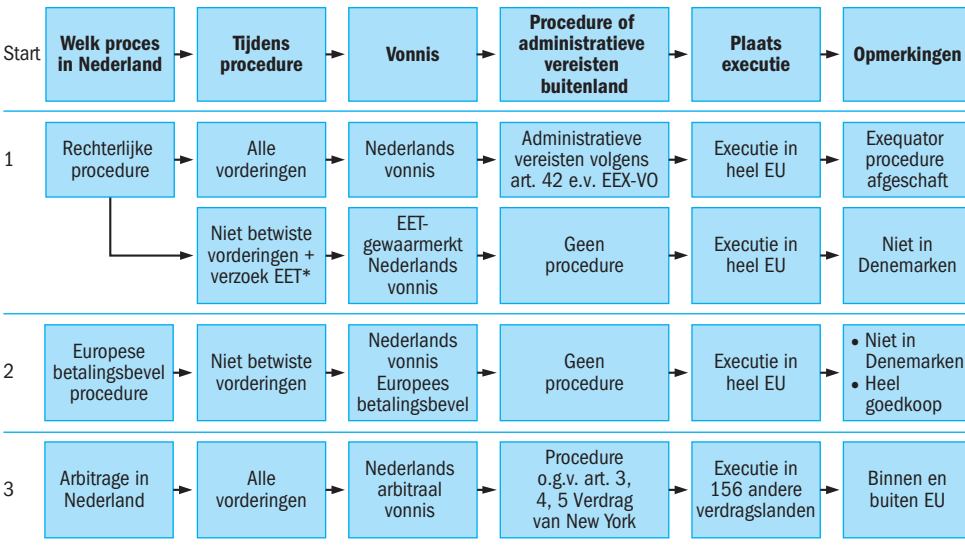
| Start | Welk proces in Nederland | Tijdens procedure | Vonnis | Procedure of administratieve vereisten buitenland | Plaats executie | Opmerkingen |
|---|---|---|---|---|---|---|
| 1 | Rechterlijke procedure | Alle vorderingen | Nederlands vonnis | Administratieve vereisten volgens art. 42 e.v. EEX-VO | Executie in heel EU | Exequator procedure afgeschaft |
| | | Niet betwiste vorderingen + verzoek EET* | EET-gewaarmerkt Nederlands vonnis | Geen procedure | Executie in heel EU | Niet in Denemarken |
| 2 | Europese betalingsbevel procedure | Niet betwiste vorderingen | Nederlands vonnis Europees betalingsbevel | Geen procedure | Executie in heel EU | • Niet in Denemarken • Heel goedkoop |
| 3 | Arbitrage in Nederland | Alle vorderingen | Nederlands arbitraal vonnis | Procedure o.g.v. art. 3, 4, 5 Verdrag van New York | Executie in 156 andere verdragslanden | Binnen en buiten EU |